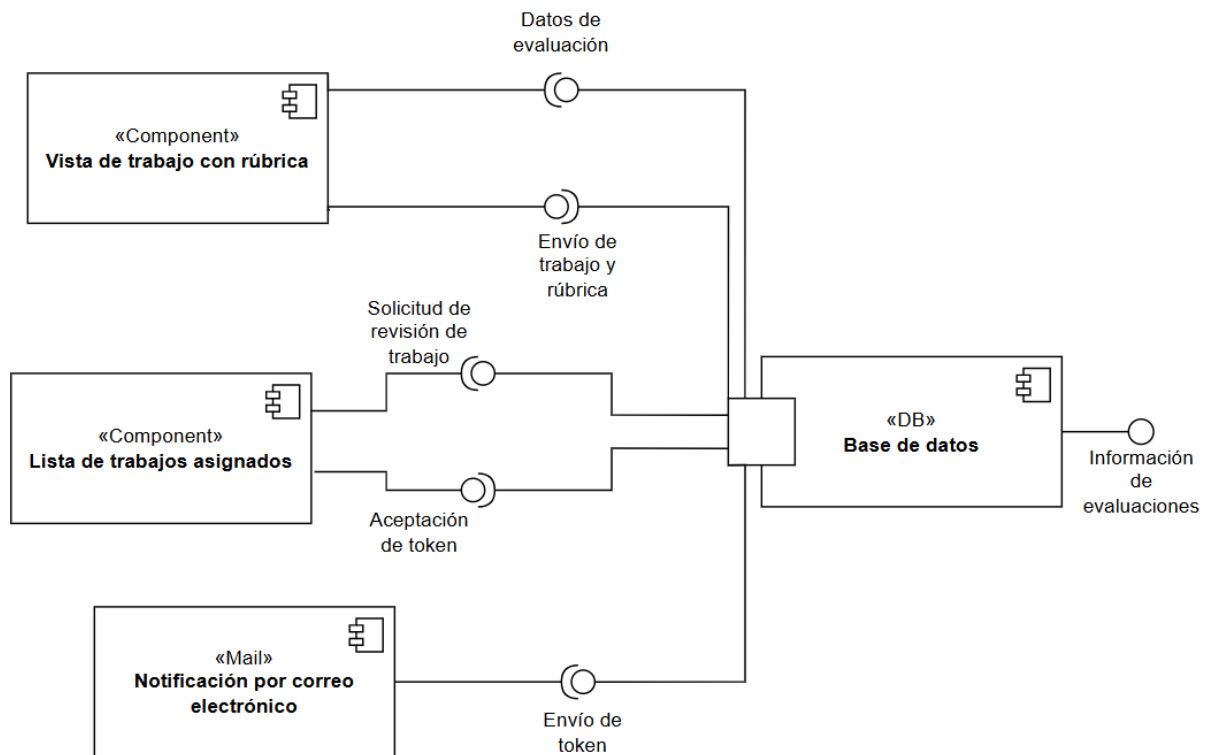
Datos de evaluación

«Component»
**Vista de trabajo con rúbrica**

Envío de trabajo y rúbrica

Solicitud de revisión de trabajo

«Component»
**Lista de trabajos asignados**

Aceptación de token

«DB»
**Base de datos**

Información de evaluaciones

«Mail»
**Notificación por correo electrónico**

Envío de token